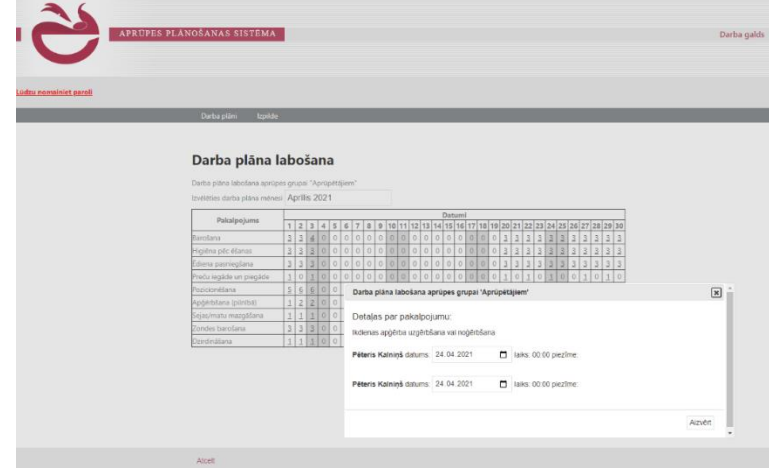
APRŪPES PLĀNOŠANAS SISTĒMA

Darba galds

Lūdzu nomainiet paroli

Darba plāni Izpilde

Darba plāna labošana

Darba plāna labošana aprūpes grupai "Aprūpētājiem"

Izvēlēties darba plāna mēnesi Aprīlis 2021

| Pakalpojums | 1 | 2 | 3 | 4 | 5 | 6 | 7 | 8 | 9 | 10 | 11 | 12 | 13 | 14 | 15 | 16 | 17 | 18 | 19 | 20 | 21 | 22 | 23 | 24 | 25 | 26 | 27 | 28 | 29 | 30 |
|---|---|---|---|---|---|---|---|---|---|---|---|---|---|---|---|---|---|---|---|---|---|---|---|---|---|---|---|---|---|---|
| Barošana | 3 | 3 | 4 | 0 | 0 | 0 | 0 | 0 | 0 | 0 | 0 | 0 | 0 | 0 | 0 | 0 | 0 | 0 | 0 | 3 | 3 | 3 | 3 | 3 | 3 | 3 | 3 | 3 | 3 | 3 |
| Higiēna pēc ēšanas | 3 | 3 | 3 | 0 | 0 | 0 | 0 | 0 | 0 | 0 | 0 | 0 | 0 | 0 | 0 | 0 | 0 | 0 | 0 | 3 | 3 | 3 | 3 | 3 | 3 | 3 | 3 | 3 | 3 | 3 |
| Ēdiena pasniegšana | 3 | 3 | 3 | 0 | 0 | 0 | 0 | 0 | 0 | 0 | 0 | 0 | 0 | 0 | 0 | 0 | 0 | 0 | 0 | 3 | 3 | 3 | 3 | 3 | 3 | 3 | 3 | 3 | 3 | 3 |
| Preču iegāde un piegāde | 1 | 0 | 1 | 0 | 0 | 0 | 0 | 0 | 0 | 0 | 0 | 0 | 0 | 0 | 0 | 0 | 0 | 0 | 0 | 1 | 0 | 1 | 0 | 1 | 0 | 0 | 1 | 0 | 1 | 0 |
| Pozicionēšana | 5 | 6 | 6 | 0 | 0 | | | | | | | | | | | | | | | | | | | | | | | | | |
| Apģērbšana (pilnība) | 1 | 2 | 2 | 0 | 0 | | | | | | | | | | | | | | | | | | | | | | | | | |
| Sejas/matu mazgāšana | 1 | 1 | 1 | 0 | 0 | | | | | | | | | | | | | | | | | | | | | | | | | |
| Zondes barošana | 3 | 3 | 3 | 0 | 0 | | | | | | | | | | | | | | | | | | | | | | | | | |
| Dzirdināšana | 1 | 1 | 1 | 0 | 0 | | | | | | | | | | | | | | | | | | | | | | | | | |

Datumi

Darba plāna labošana aprūpes grupai 'Aprūpētājiem'

Detaļas par pakalpojumu:

Ikdienas apģērba uzģērbšana vai noģērbšana

Pēteris Kalniņš datums 24.04.2021 laiks 00:00 piezīme:

Pēteris Kalniņš datums 24.04.2021 laiks 00:00 piezīme:

Aizvērt

Atcelt